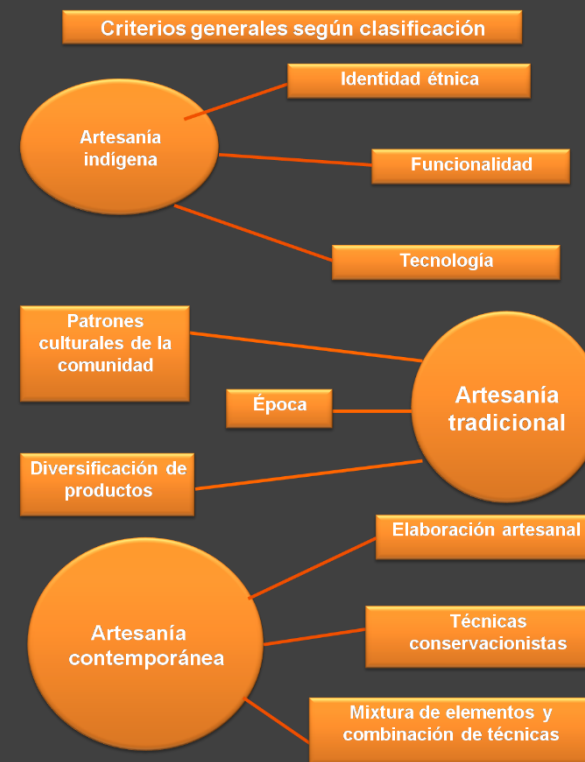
Criterios generales según clasificación

Artesanía indígena

Identidad étnica

Funcionalidad

Tecnología

Patrones culturales de la comunidad

Época

Diversificación de productos

Artesanía tradicional

Elaboración artesanal

Artesanía contemporánea

Técnicas conservacionistas

Mixtura de elementos y combinación de técnicas